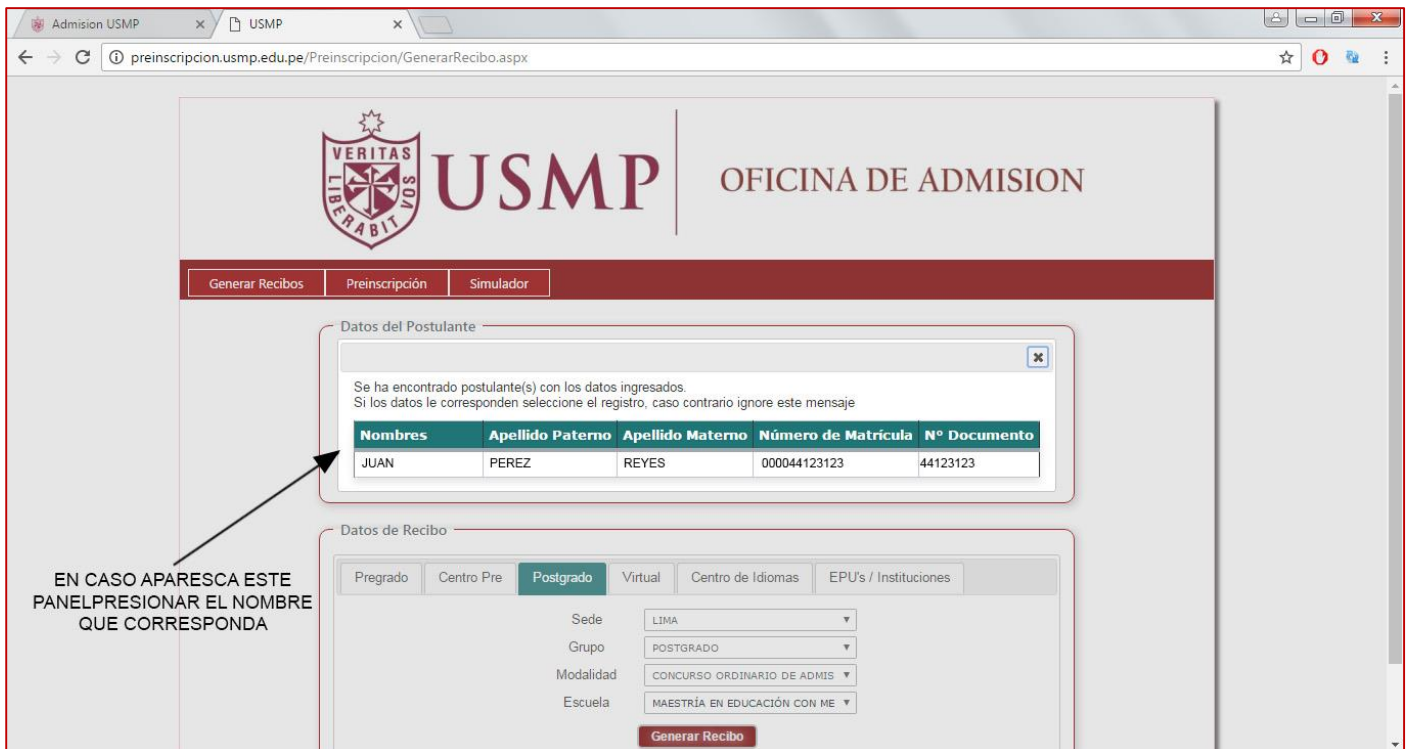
Admision USMP
USMP
preinscripcion.usmp.edu.pe/Preinscripcion/GenerarRecibo.aspx

VERITAS LIBERABIT VOS
USMP
OFICINA DE ADMISION

Generar Recibos | Preinscripción | Simulador

Datos del Postulante

Se ha encontrado postulante(s) con los datos ingresados.
Si los datos le corresponden seleccione el registro, caso contrario ignore este mensaje

| Nombres | Apellido Paterno | Apellido Materno | Número de Matrícula | Nº Documento |
|---|---|---|---|---|
| JUAN | PEREZ | REYES | 000044123123 | 44123123 |

Datos de Recibo

Pregrado | Centro Pre | Postgrado | Virtual | Centro de Idiomas | EPU's / Instituciones

Sede LIMA
Grupo POSTGRADO
Modalidad CONCURSO ORDINARIO DE ADMIS
Escuela MAESTRÍA EN EDUCACIÓN CON ME

Generar Recibo

EN CASO APARESCA ESTE PANELPRESIONAR EL NOMBRE QUE CORRESPONDA